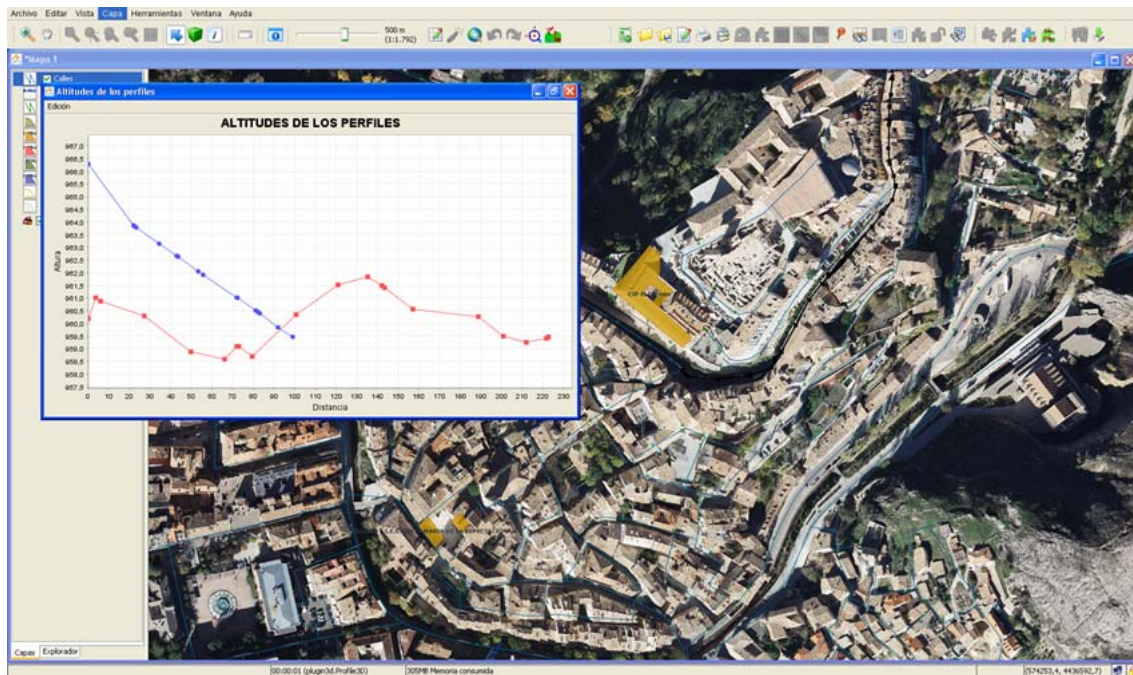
Archivo Editar Vista Capa Herramientas Ventana Ayuda

500 m (1:1.792)

*Mapa 1

Calles

Altitudes de los perfiles

Edición

ALTITUDES DE LOS PERFILES

967,0
966,5
966,0
965,5
965,0
964,5
964,0
963,5
963,0
962,5
962,0
961,5
961,0
960,5
960,0
959,5
959,0
958,5
958,0
957,5
957,0

Altura

0 10 20 30 40 50 60 70 80 90 100 110 120 130 140 150 160 170 180 190 200 210 220 230

Distancia

CSP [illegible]

Capas Explorador

00:00:01 (plugin3d.Profile3D)

305MB Memoria consumida

(574253,4, 4436592,7)